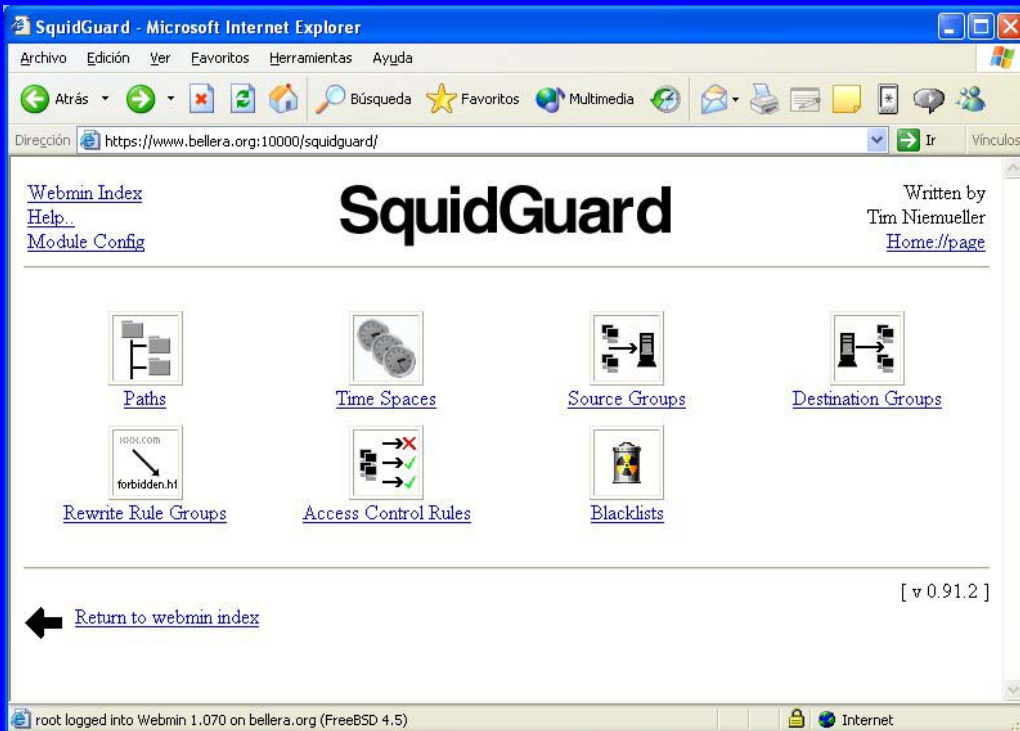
SquidGuard - Microsoft Internet Explorer

Archivo Edición Ver Favoritos Herramientas Ayuda

Atrás Búsqueda Favoritos Multimedia

Dirección https://www.bellera.org:10000/squidguard/ Ir Vínculos

Webmin Index
Help..
Module Config

SquidGuard

Written by
Tim Niemueller
Home://page

Paths

Time Spaces

Source Groups

Destination Groups

xxx.com
forbidden.h1
Rewrite Rule Groups

Access Control Rules

Blacklists

[ v 0.91.2 ]

Return to webmin index

root logged into Webmin 1.070 on bellera.org (FreeBSD 4.5)

Internet